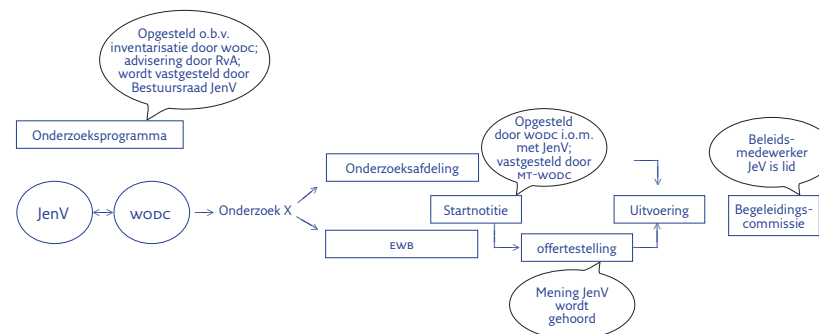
Opgesteld o.b.v. inventarisatie door WODC; advisering door RvA; wordt vastgesteld door Bestuursraad JenV

Onderzoeksprogramma

JenV

WODC

Onderzoek X

Onderzoeksafdeling

EWB

Opgesteld door WODC i.o.m. met JenV; vastgesteld door MT-WODC

Startnotitie

offertestelling

Mening JenV wordt gehoord

Uitvoering

Beleids-medewerker JeV is lid

Begeleidings-commissie